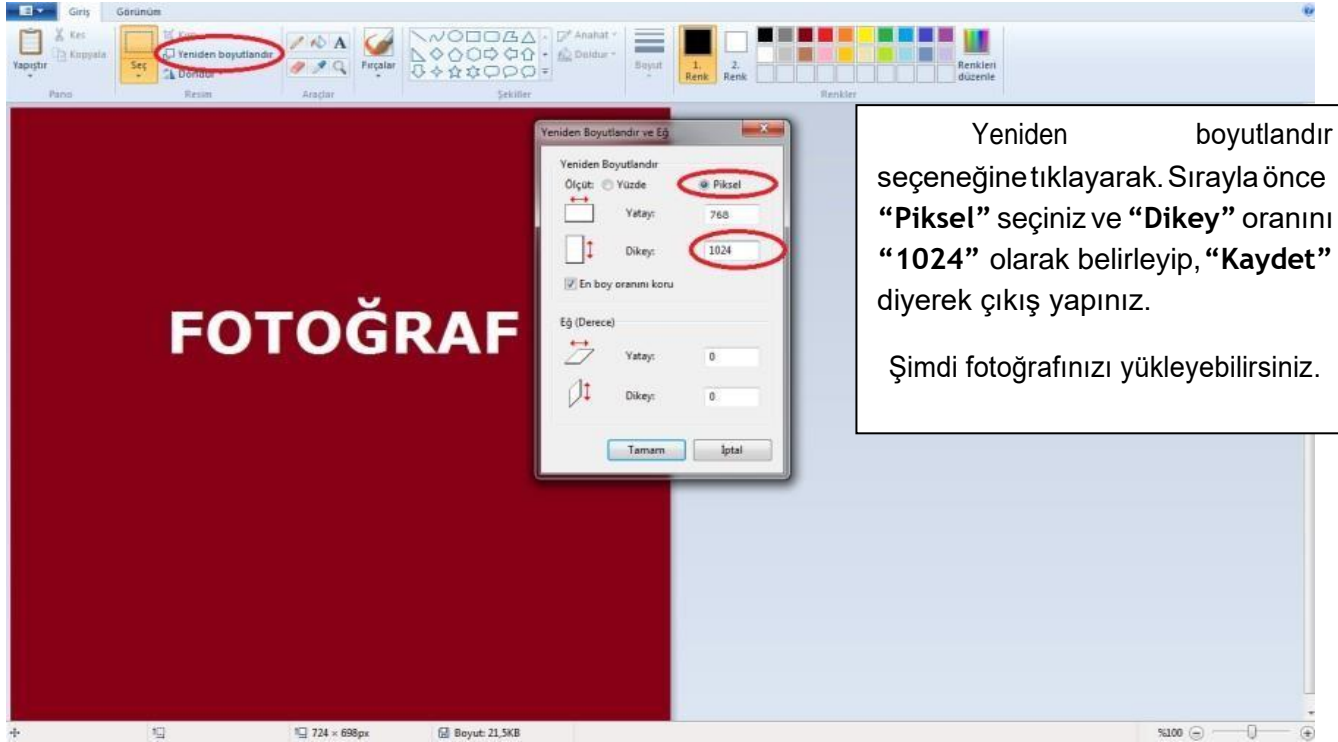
Giriş Görünüm

Yapıştır Kes Kopyala Pano

Seç Kırp Yeniden boyutlandır Döndür Resim

Araçlar

Fırçalar

Anahat Doldur Şekiller

Boyut

1. Renk 2. Renk Renkleri düzenle Renkler

FOTOĞRAF

Yeniden Boyutlandır ve Eğ

Yeniden Boyutlandır

Ölçüt: Yüzde Piksel

Yatay: 768

Dikey: 1024

En boy oranını koru

Eğ (Derece)

Yatay: 0

Dikey: 0

Tamam İptal

Yeniden boyutlandır seçeneğine tıklayarak. Sırayla önce **“Piksel”** seçiniz ve **“Dikey”** oranını **“1024”** olarak belirleyip, **“Kaydet”** diyerek çıkış yapınız.

Şimdi fotoğrafınızı yükleyebilirsiniz.

724 × 698px Boyut: 21,5KB %100